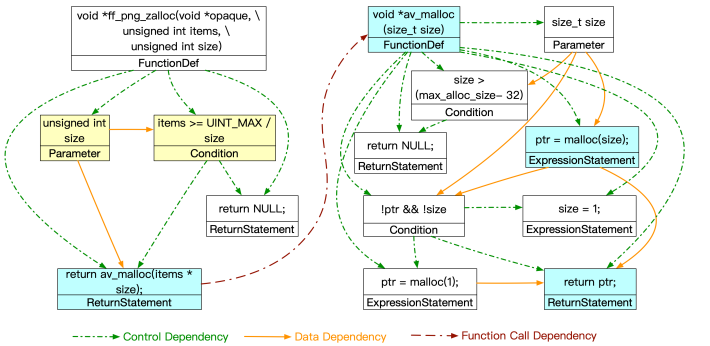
void *ff_png_zalloc(void *opaque, \ unsigned int items, \ unsigned int size)
FunctionDef

unsigned int size
Parameter

items >= UINT_MAX / size
Condition

return NULL;
ReturnStatement

return av_malloc(items * size);
ReturnStatement

void *av_malloc (size_t size)
FunctionDef

size_t size
Parameter

size > (max_alloc_size– 32)
Condition

return NULL;
ReturnStatement

ptr = malloc(size);
ExpressionStatement

!ptr && !size
Condition

size = 1;
ExpressionStatement

ptr = malloc(1);
ExpressionStatement

return ptr;
ReturnStatement

Control Dependency
Data Dependency
Function Call Dependency